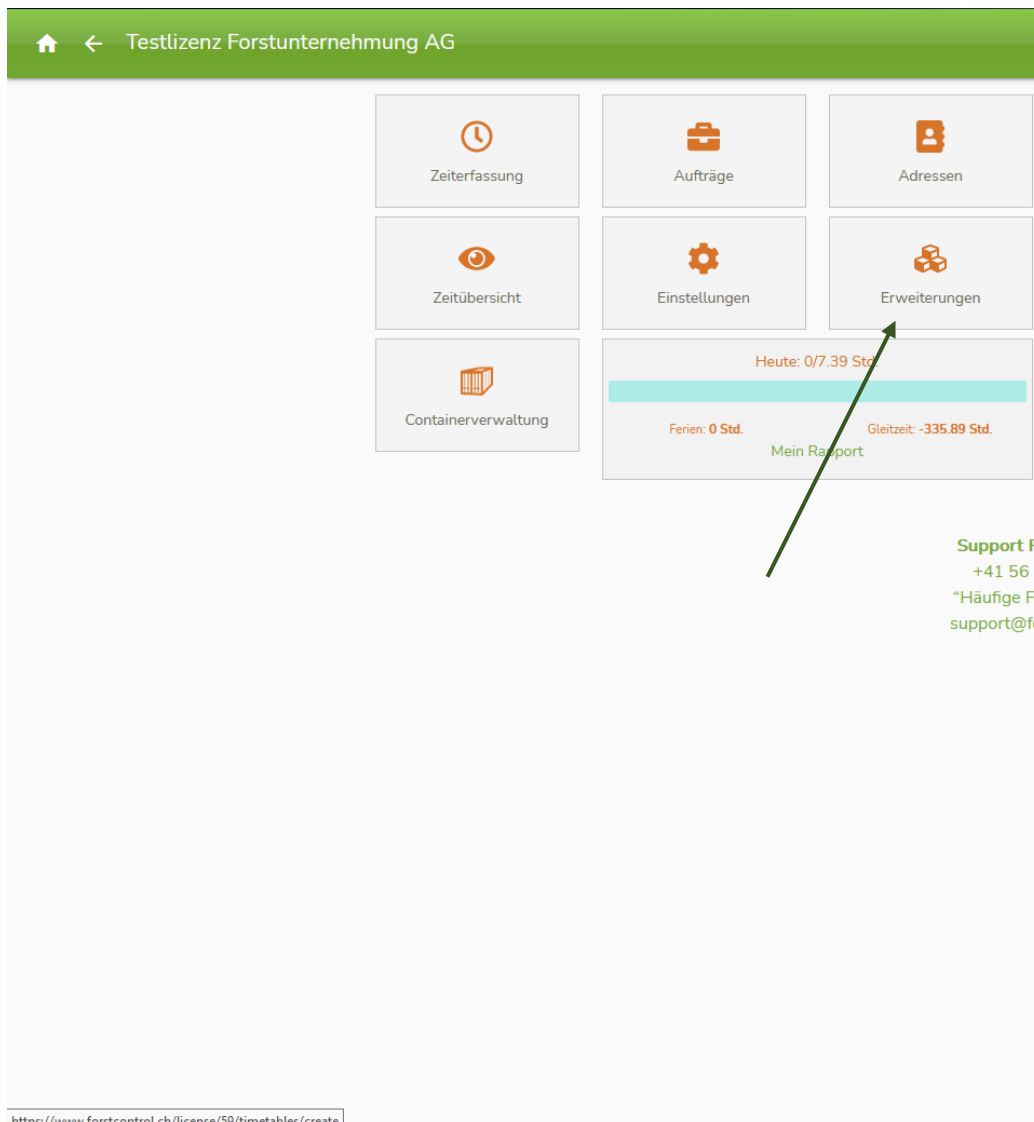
Testlizenz Forstunternehmung AG

Zeiterfassung

Aufträge

Adressen

Zeitübersicht

Einstellungen

Erweiterungen

Containerverwaltung

Heute: 0/7.39 Std.

Ferien: 0 Std.

Gleitzeit: -335.89 Std.

Mein Rapport

Support F
+41 56
"Häufige F
support@f

https://www.forstcontrol.ch/license/59/timetables/create